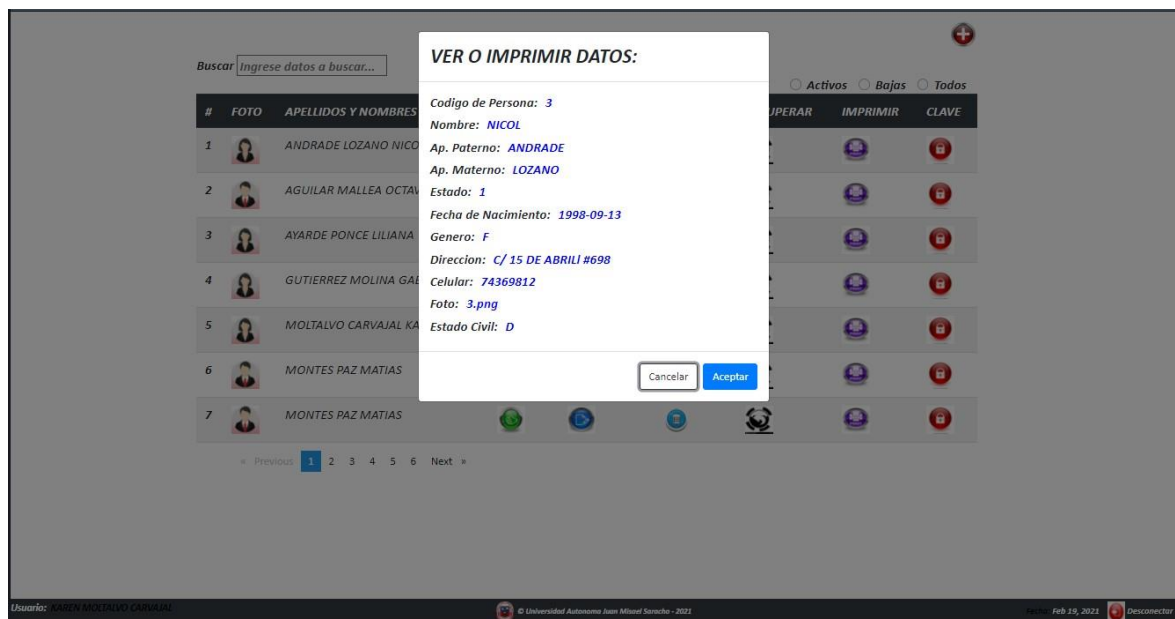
Buscar Ingrese datos a buscar...

Activos Bajas Todos

| # | FOTO | APELLIDOS Y NOMBRES | | | | UPERAR | IMPRIMIR | CLAVE |
|---|---|---|---|---|---|---|---|---|
| 1 | | ANDRADE LOZANO NICO | | | | | | |
| 2 | | AGUILAR MALLEA OCTAV | | | | | | |
| 3 | | AYARDE PONCE LILIANA | | | | | | |
| 4 | | GUTIERREZ MOLINA GAI | | | | | | |
| 5 | | MOLTALVO CARVAJAL KA | | | | | | |
| 6 | | MONTES PAZ MATIAS | | | | | | |
| 7 | | MONTES PAZ MATIAS | | | | | | |

« Previous 1 2 3 4 5 6 Next »

VER O IMPRIMIR DATOS:

Codigo de Persona: 3
Nombre: NICOL
Ap. Paterno: ANDRADE
Ap. Materno: LOZANO
Estado: 1
Fecha de Nacimiento: 1998-09-13
Genero: F
Direccion: C/ 15 DE ABRILÍ #698
Celular: 74369812
Foto: 3.png
Estado Civil: D

Cancelar Aceptar

Usuario: KAREN MOLTALVO CARVAJAL

© Universidad Autonoma Juan Misael Saracho - 2021

Fecha: Feb 19, 2021 Desconectar